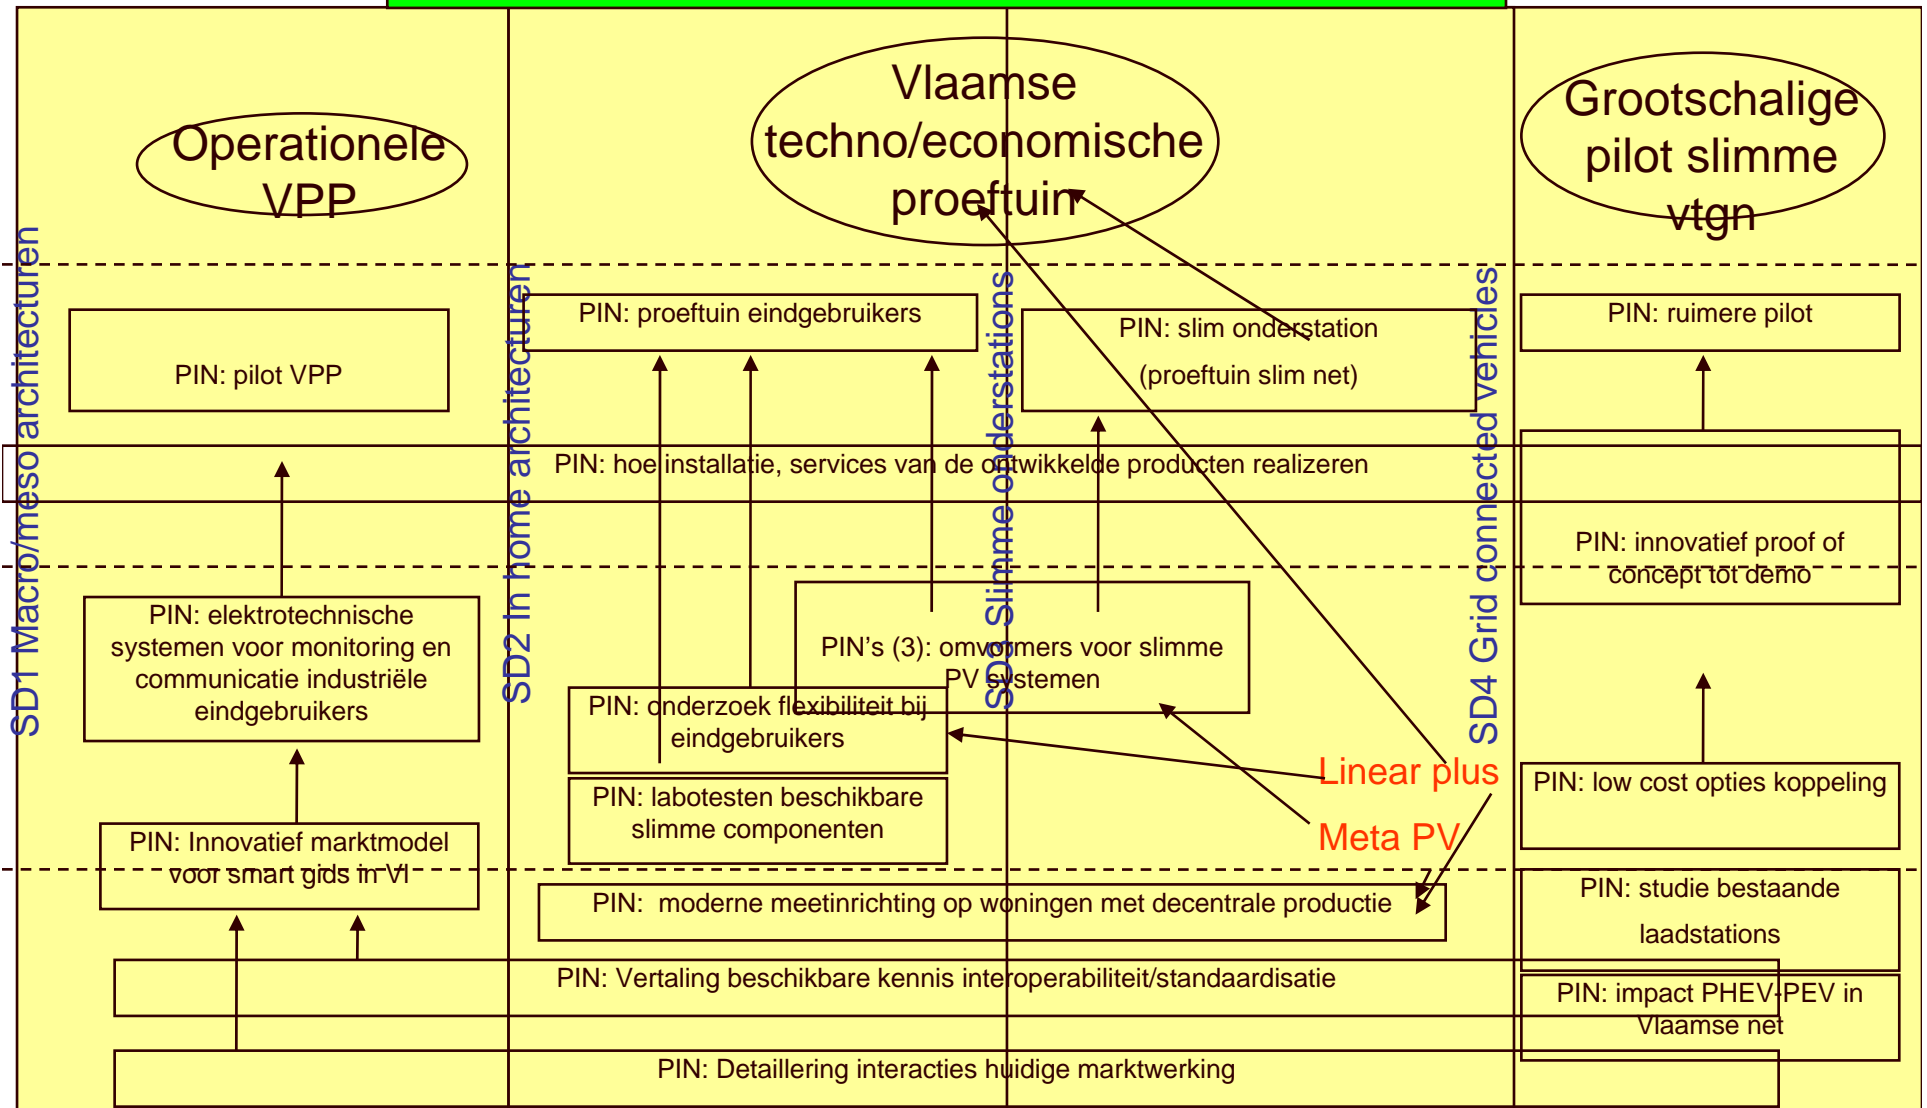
SD1 Macro/meso architecturen

SD2 In home architecturen

SD3 Slimme onderstations

SD4 Grid connected vehicles

Operationele VPP

Vlaamse techno/economische proeftuin

Grootschalige pilot slimme vtgn

PIN: pilot VPP

PIN: proeftuin eindgebruikers

PIN: slim onderstation (proeftuin slim net)

PIN: ruimere pilot

PIN: hoe installatie, services van de ontwikkelde producten realizeren

PIN: innovatief proof of concept tot demo

PIN: elektrotechnische systemen voor monitoring en communicatie industriële eindgebruikers

PIN's (3): omvormers voor slimme PV systemen

PIN: onderzoek flexibiliteit bij eindgebruikers

PIN: labotesten beschikbare slimme componenten

Linear plus

Meta PV

PIN: low cost opties koppeling

PIN: Innovatief marktmodel voor smart gids in Vl

PIN: moderne meetinrichting op woningen met decentrale productie

PIN: studie bestaande laadstations

PIN: Vertaling beschikbare kennis interoperabiliteit/standaardisatie

PIN: impact PHEV-PEV in Vlaamse net

PIN: Detaillering interacties huidige marktwerking